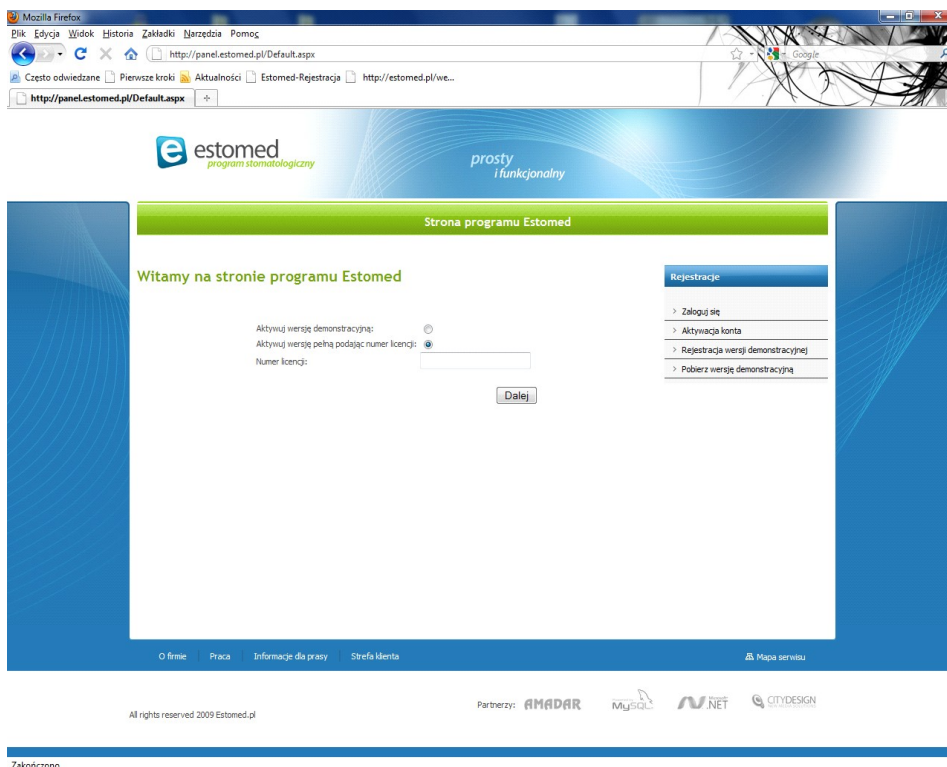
Mozilla Firefox
Plik Edycja Widok Historia Zakładki Narzędzia Pomoc
http://panel.estomed.pl/Default.aspx
Google
Często odwiedzane Pierwsze kroki Aktualności Estomed-Rejestracja http://estomed.pl/we...
http://panel.estomed.pl/Default.aspx

estomed
program stomatologiczny
prosty
i funkcjonalny

Strona programu Estomed

Witamy na stronie programu Estomed

Aktywuj wersję demonstracyjną:
Aktywuj wersję pełną podając numer licencji:
Numer licencji:

Dalej

Rejestracje
Zaloguj się
Aktywacja konta
Rejestracja wersji demonstracyjnej
Pobierz wersję demonstracyjną

O firmie Praca Informacje dla prasy Strefa klienta
Mapa serwisu

Partnerzy: AMADAR MySQL .NET CITYDESIGN

All rights reserved 2009 Estomed.pl

Zakończono